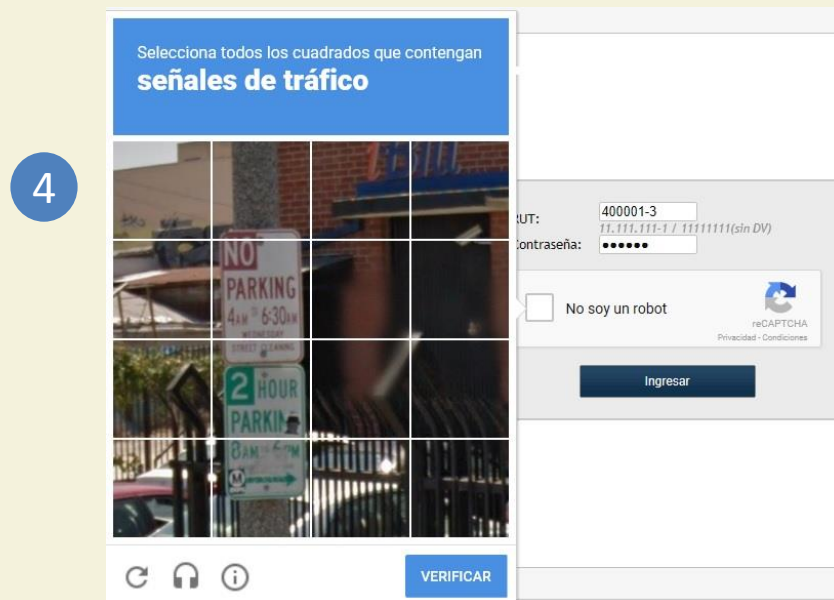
4

Selecciona todos los cuadrados que contengan
**señales de tráfico**

NO PARKING 4AM TO 6:30AM WEDNESDAY STREET CLEANING

2 HOUR PARKING 8AM - 6PM

VERIFICAR

RUT: 400001-3
11.111.111-1 / 11111111(sin DV)
Contraseña: ••••••

No soy un robot
reCAPTCHA
Privacidad - Condiciones

Ingresar